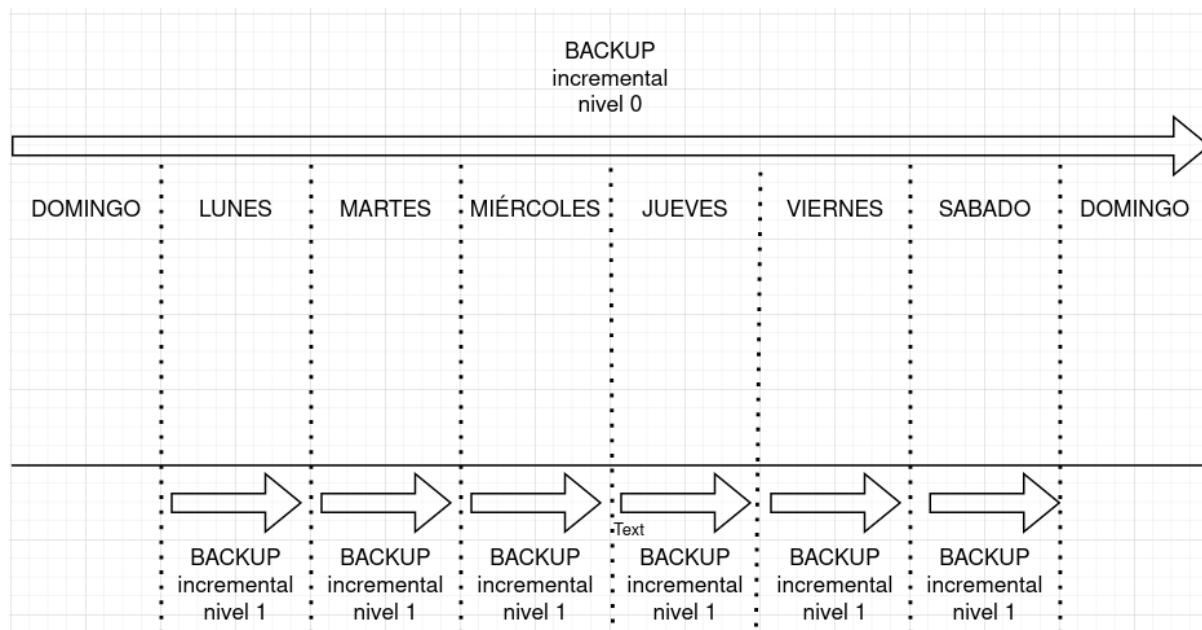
BACKUP
incremental
nivel 0

DOMINGO

LUNES

MARTES

MIÉRCOLES

JUEVES

VIERNES

SABADO

DOMINGO

Text

BACKUP
incremental
nivel 1

BACKUP
incremental
nivel 1

BACKUP
incremental
nivel 1

BACKUP
incremental
nivel 1

BACKUP
incremental
nivel 1

BACKUP
incremental
nivel 1